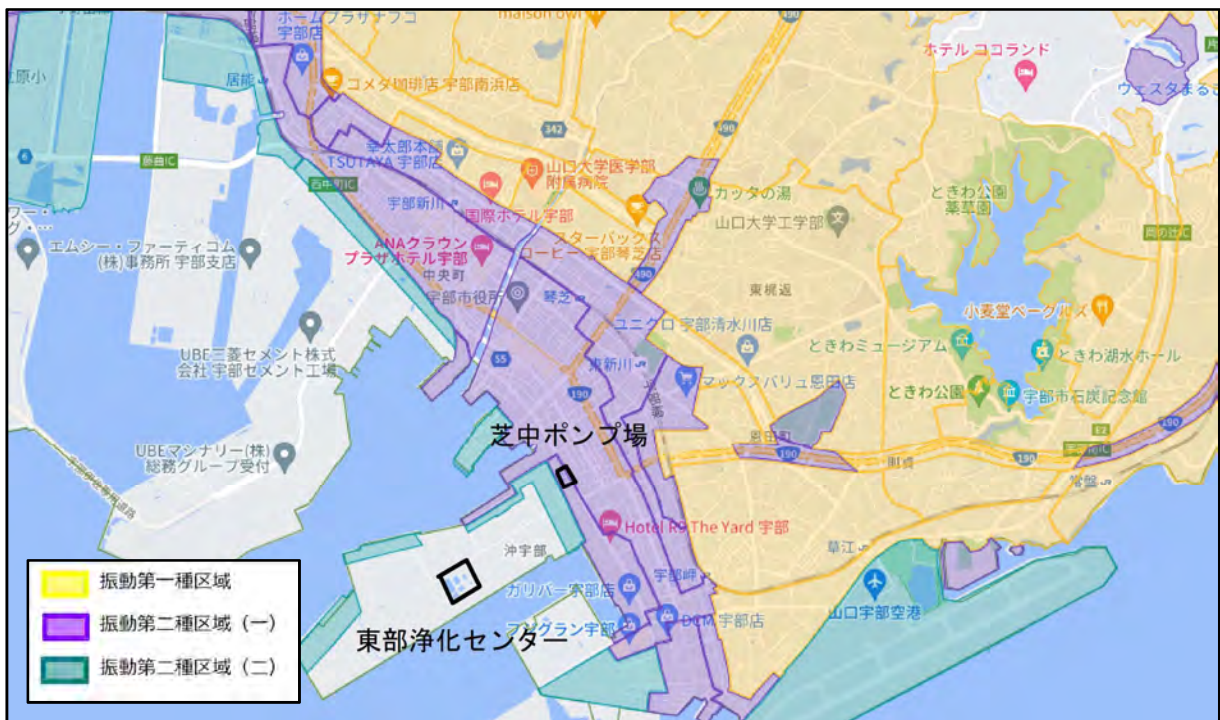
ホームプラザナフコ宇部店

maison owl

ホテル ココランド

ウェスタまるこ

原小

居能

コメダ珈琲店 宇部南浜店

342

490

幸太郎本舗

TSUTAYA 宇部店

藤曲IC

西中町IC

山口大学医学部附属病院

カッタの湯

ときわ公園 薬草園

宇部新川

国際ホテル宇部

山口大学工学部

フー・グ・・・

エムシー・ファーティコム(株)事務所 宇部支店

ANAクラウンプラザホテル宇部

スターバックス コーヒー 宇部琴芝店

中央町

宇部市役所

琴芝

東梶返

490

55

ユニクロ 宇部清水川店

小麦堂ベーグルズ

UBE三菱セメント株式会社 宇部セメント工場

ときわミュージアム

ときわ湖水ホール

東新川

マックスバリュ恩田店

ときわ公園

宇部市石炭記念館

芝中ポンプ場

恩田町

190

190

UBEマシナリー(株)総務グループ受付

Hotel R9 The Yard 宇部

沖宇部

草江

振動第一種区域

宇部岬

ガリバー宇部店

振動第二種区域(一)

山口宇部空港

DCM 宇部店

フジグラン宇部

振動第二種区域(二)

東部浄化センター